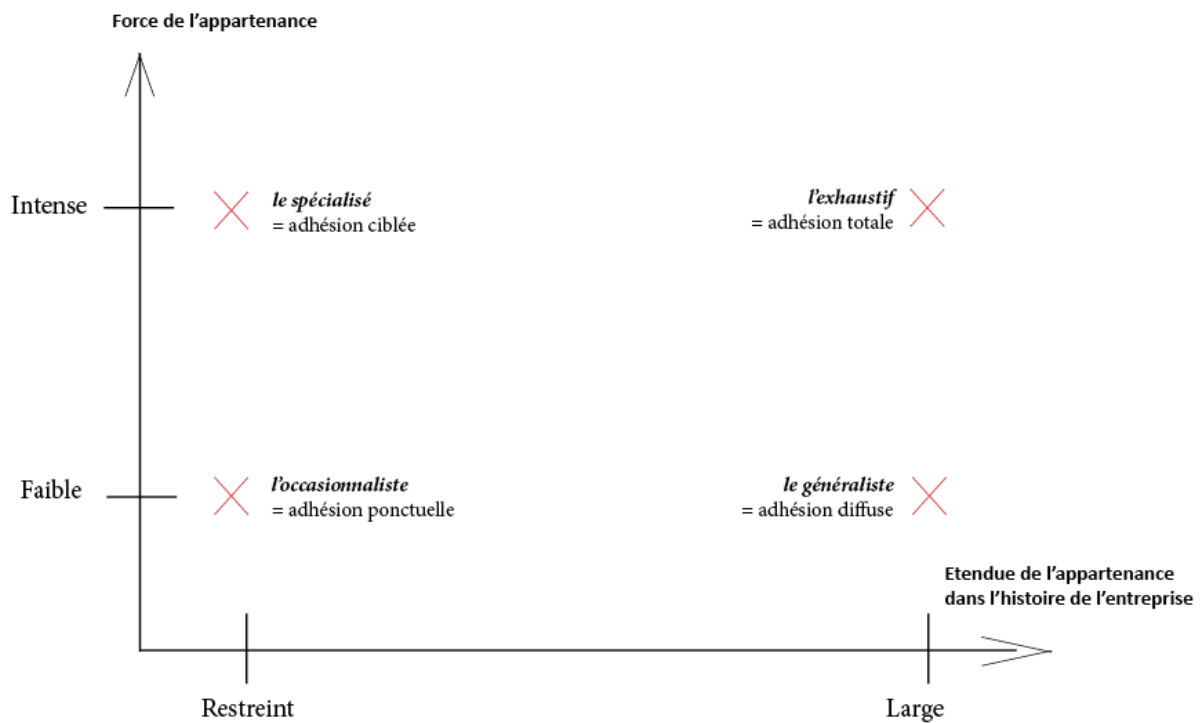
Force de l'appartenance

Intense

le spécialisé
= adhésion ciblée

l'exhaustif
= adhésion totale

Faible

l'occasionnaliste
= adhésion ponctuelle

le généraliste
= adhésion diffuse

Etendue de l'appartenance dans l'histoire de l'entreprise

Restreint

Large